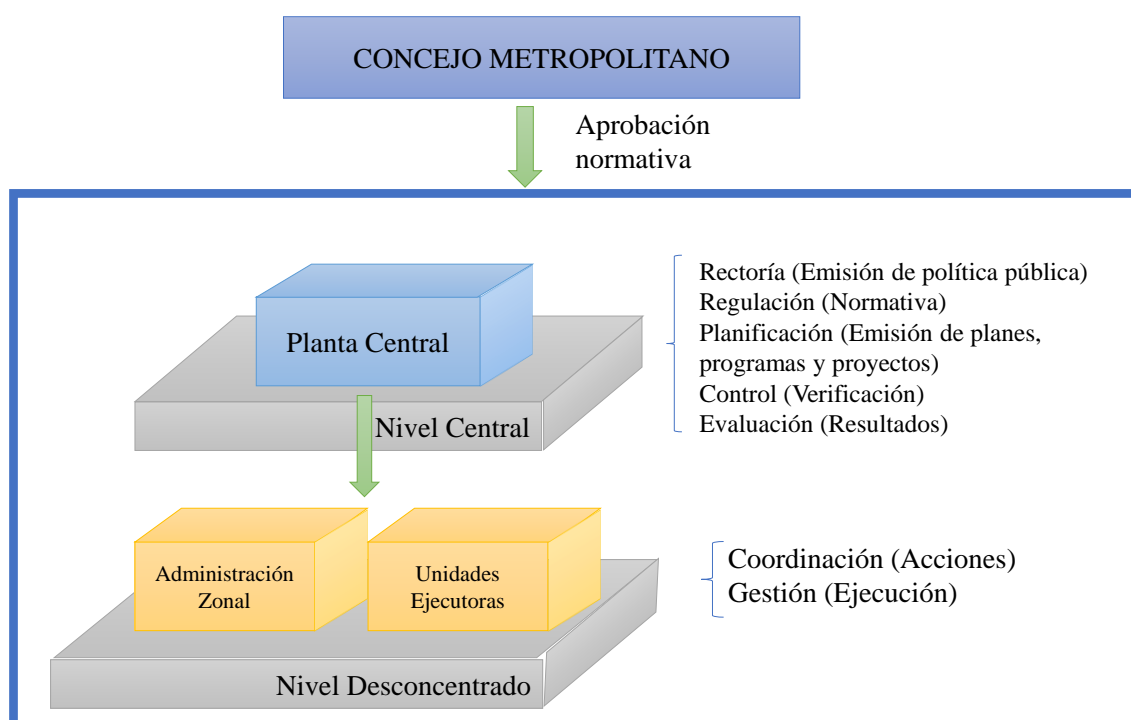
CONCEJO METROPOLITANO

Aprobación normativa

Planta Central

Nivel Central

Rectoría (Emisión de política pública)
Regulación (Normativa)
Planificación (Emisión de planes, programas y proyectos)
Control (Verificación)
Evaluación (Resultados)

Administración Zonal

Unidades Ejecutoras

Nivel Desconcentrado

Coordinación (Acciones)
Gestión (Ejecución)